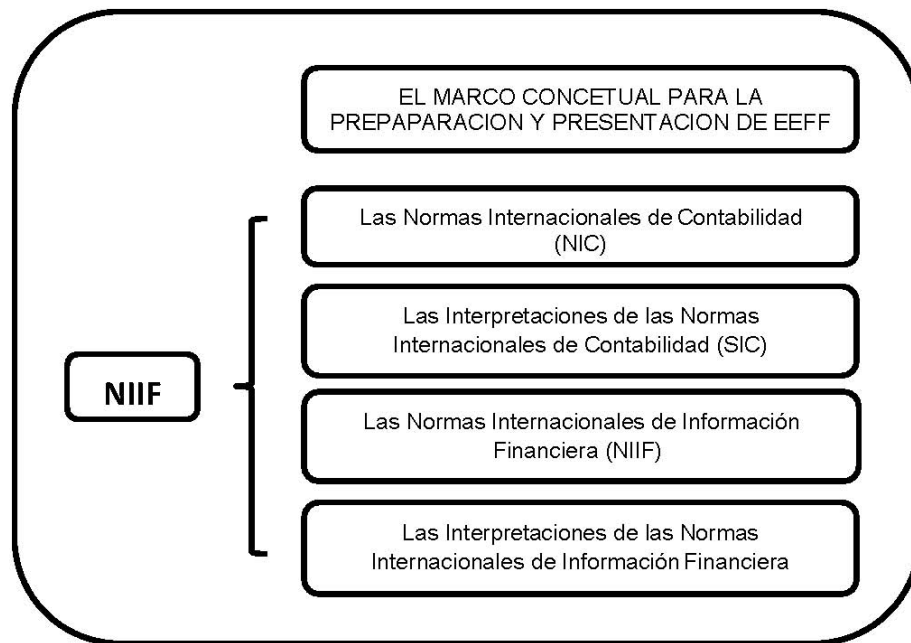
EL MARCO CONCETUAL PARA LA PREPAPARACION Y PRESENTACION DE EEFF

NIIF

Las Normas Internacionales de Contabilidad (NIC)

Las Interpretaciones de las Normas Internacionales de Contabilidad (SIC)

Las Normas Internacionales de Información Financiera (NIIF)

Las Interpretaciones de las Normas Internacionales de Información Financiera